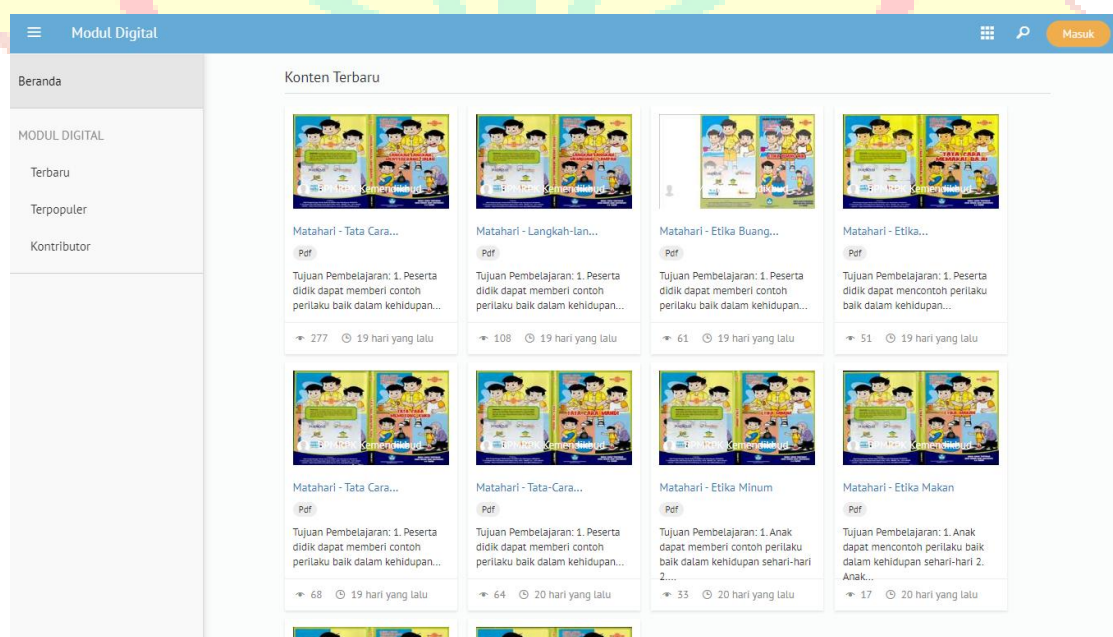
Modul Digital

Masuk

Beranda

MODUL DIGITAL

Terbaru

Terpopuler

Kontributor

Konten Terbaru

BPMPK Kemendikbud

Matahari - Tata Cara...

Pdf

Tujuan Pembelajaran: 1. Peserta didik dapat memberi contoh perilaku baik dalam kehidupan...

277 19 hari yang lalu

BPMPK Kemendikbud

Matahari - Langkah-lan...

Pdf

Tujuan Pembelajaran: 1. Peserta didik dapat memberi contoh perilaku baik dalam kehidupan...

108 19 hari yang lalu

BPMPK Kemendikbud

Matahari - Etika Buang...

Pdf

Tujuan Pembelajaran: 1. Peserta didik dapat memberi contoh perilaku baik dalam kehidupan...

61 19 hari yang lalu

BPMPK Kemendikbud

Matahari - Etika...

Pdf

Tujuan Pembelajaran: 1. Peserta didik dapat mencontoh perilaku baik dalam kehidupan...

51 19 hari yang lalu

BPMPK Kemendikbud

Matahari - Tata Cara...

Pdf

Tujuan Pembelajaran: 1. Peserta didik dapat memberi contoh perilaku baik dalam kehidupan...

68 19 hari yang lalu

BPMPK Kemendikbud

Matahari - Tata-Cara...

Pdf

Tujuan Pembelajaran: 1. Peserta didik dapat memberi contoh perilaku baik dalam kehidupan...

64 20 hari yang lalu

BPMPK Kemendikbud

Matahari - Etika Minum

Pdf

Tujuan Pembelajaran: 1. Anak dapat memberi contoh perilaku baik dalam kehidupan sehari-hari 2....

33 20 hari yang lalu

BPMPK Kemendikbud

Matahari - Etika Makan

Pdf

Tujuan Pembelajaran: 1. Anak dapat mencontoh perilaku baik dalam kehidupan sehari-hari 2. Anak...

17 20 hari yang lalu